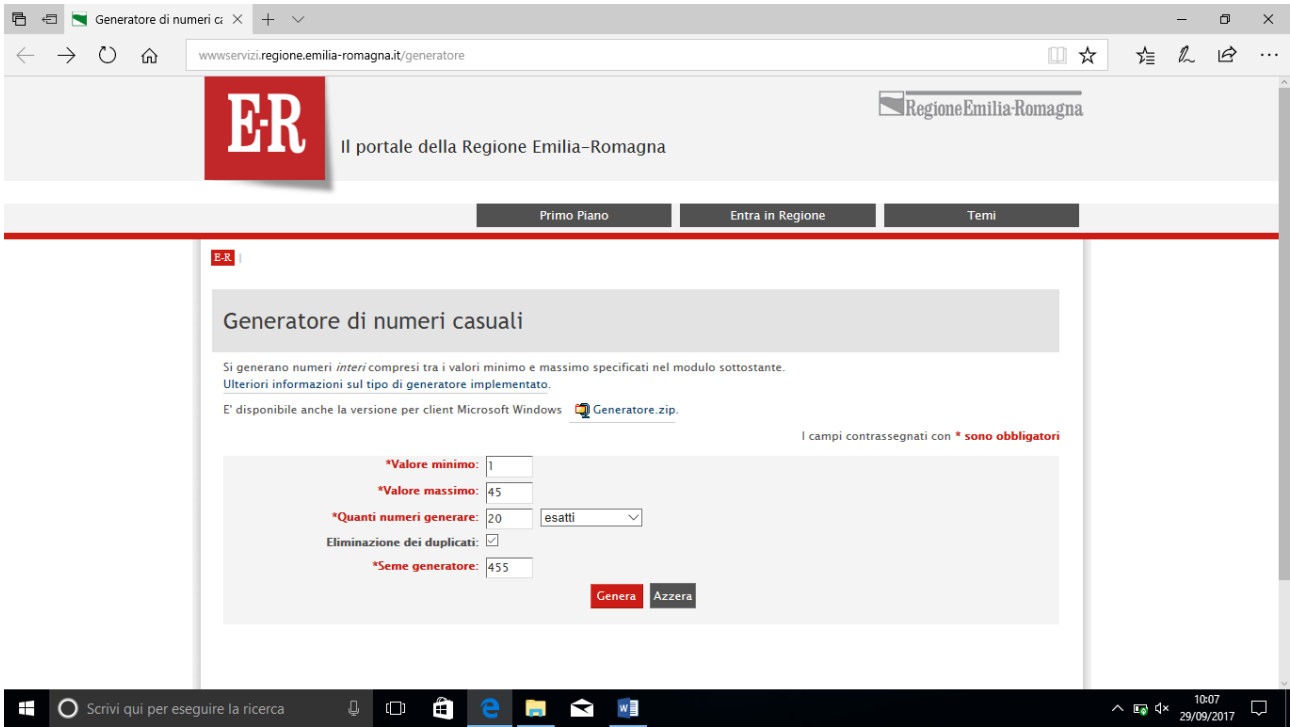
Generatore di numeri ca

wwwservizi.regione.emilia-romagna.it/generatore

E-R

Il portale della Regione Emilia-Romagna

RegioneEmilia-Romagna

Primo Piano

Entra in Regione

Temi

E-R |

Generatore di numeri casuali

Si generano numeri *interi* compresi tra i valori minimo e massimo specificati nel modulo sottostante.
Ulteriori informazioni sul tipo di generatore implementato.

E' disponibile anche la versione per client Microsoft Windows Generatore.zip.

I campi contrassegnati con * sono obbligatori

*Valore minimo: 1

*Valore massimo: 45

*Quanti numeri generare: 20 esatti

Eliminazione dei duplicati:

*Seme generatore: 455

Genera

Azzera

Scrivi qui per eseguire la ricerca

10:07
29/09/2017